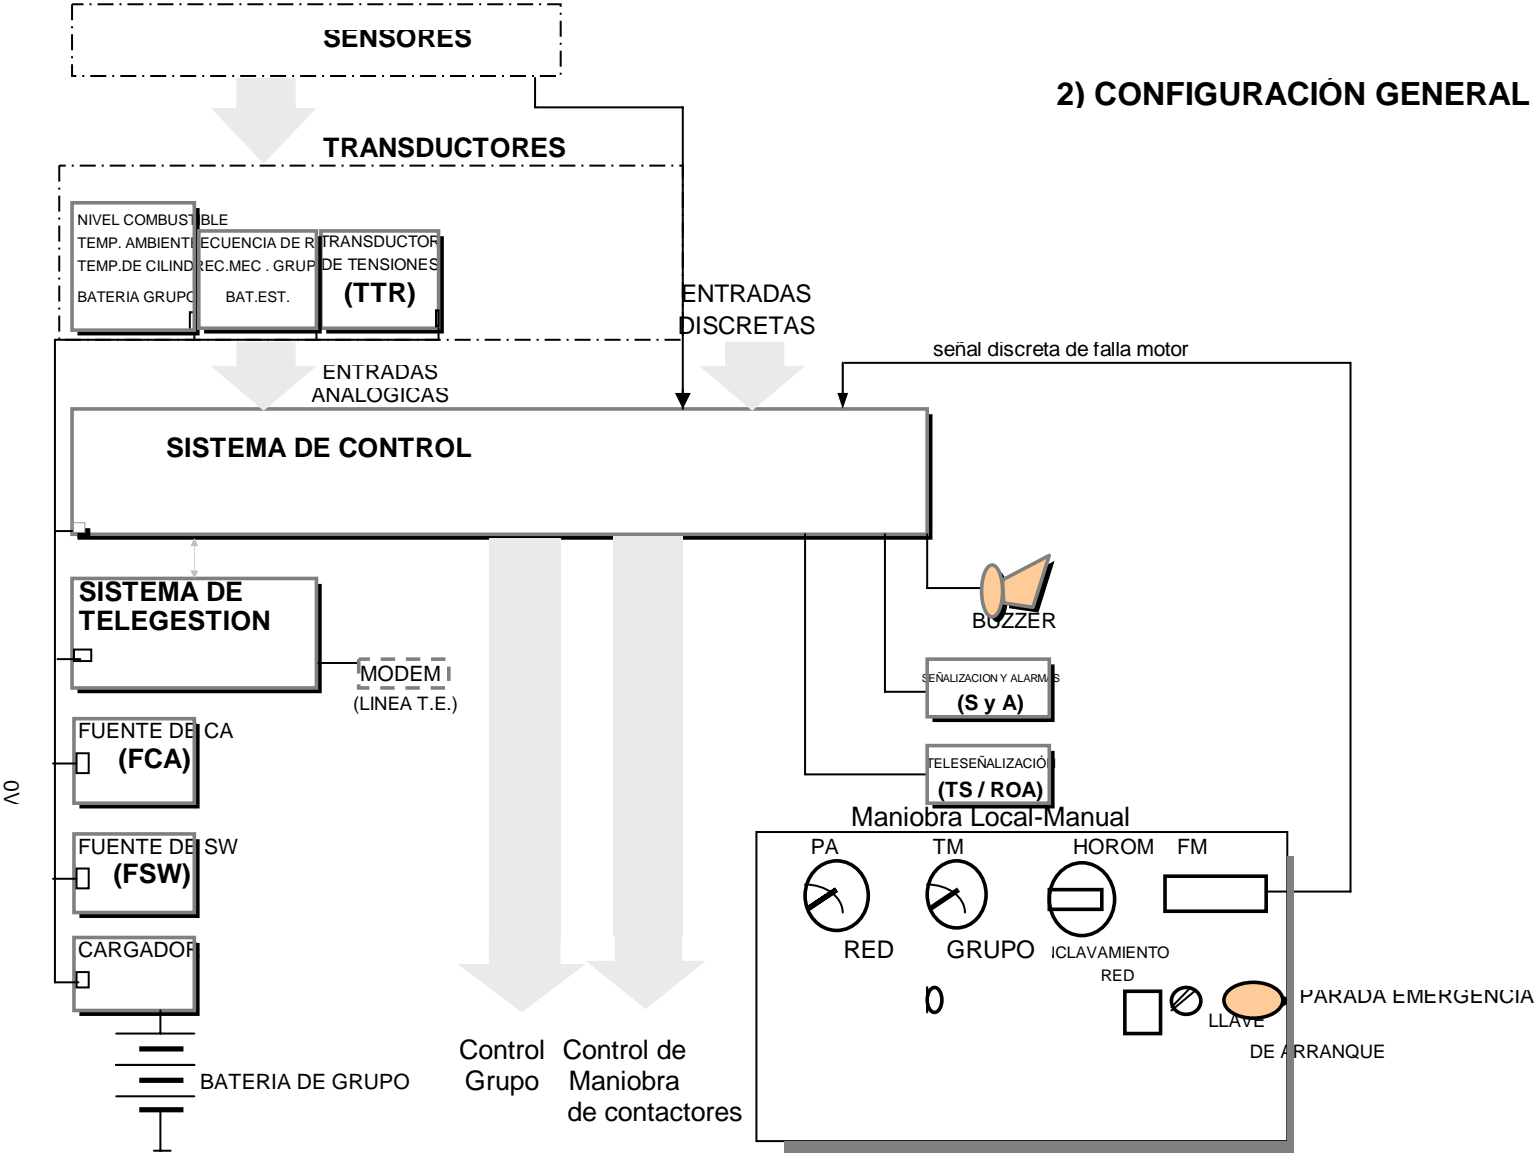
SENSORES

2) CONFIGURACIÓN GENERAL

TRANSDUCTORES

NIVEL COMBUSTIBLE
TEMP. AMBIENTI
TEMP.DE CILIND
BATERIA GRUPO

ECUENCIA DE R
REC.MEC . GRUP
BAT.EST.

TRANSDUCTOR
DE TENSIONES
(TTR)

ENTRADAS
DISCRETAS

señal discreta de falla motor

ENTRADAS
ANALOGICAS

SISTEMA DE CONTROL

SISTEMA DE TELEGESTION

MODEM
(LINEA T.E.)

BUZZER

SEÑALIZACION Y ALARMAS
(S y A)

TELESEÑALIZACIÓ
(TS / ROA)

FUENTE DE CA
(FCA)

FUENTE DE SW
(FSW)

CARGADOR

0V

BATERIA DE GRUPO

Control
Grupo

Control de
Maniobra
de contactores

Maniobra Local-Manual

PA
TM
HOROM
FM

RED
GRUPO
ICLAVAMIENTO
RED

0

LLAVE
DE ARRANQUE

PARADA EMERGENCIA